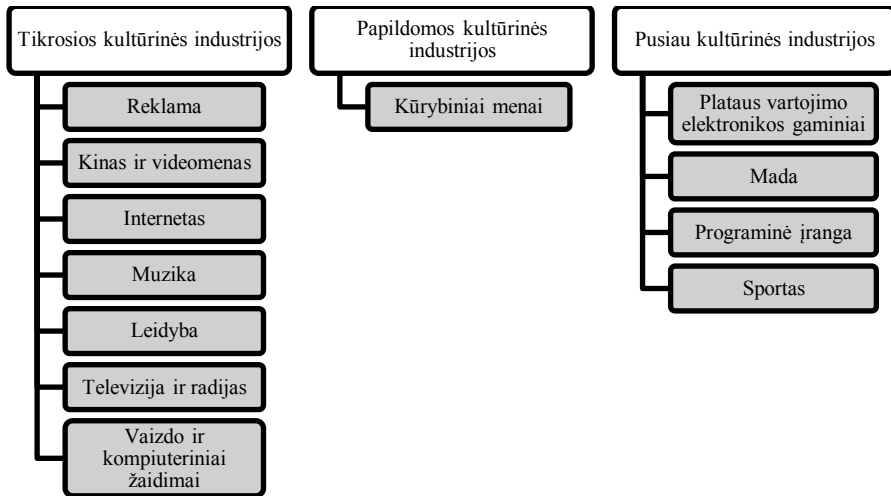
Tikrosios kultūrinės industrijos

Reklama

Kinas ir videomenas

Internetas

Muzika

Leidyba

Televizija ir radijas

Vaizdo ir kompiuteriniai žaidimai

Papildomos kultūrinės industrijos

Kūrybiniai menai

Pusiau kultūrinės industrijos

Plataus vartojimo elektronikos gaminiai

Mada

Programinė įranga

Sportas